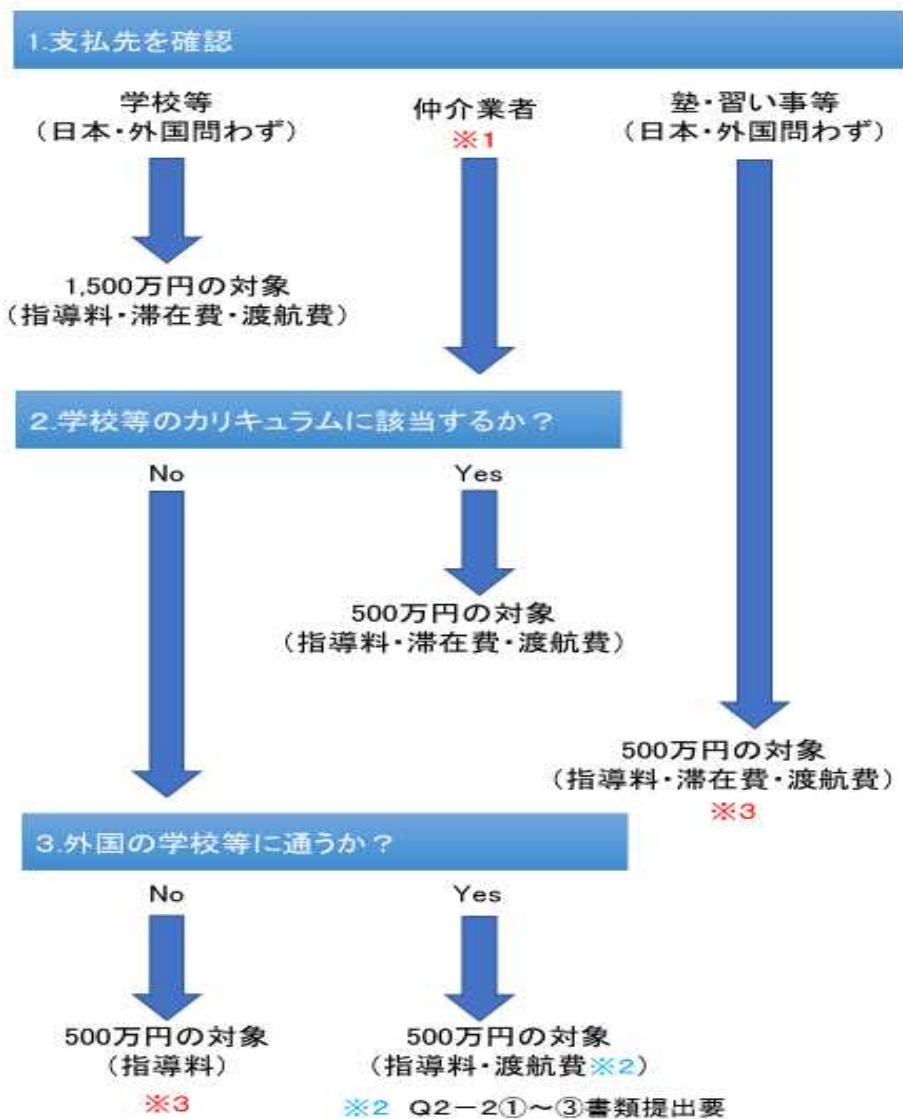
1.支払先を確認

学校等
（日本・外国問わず）

仲介業者
※1

塾・習い事等
（日本・外国問わず）

1,500万円の対象
（指導料・滞在費・渡航費）

2.学校等のカリキュラムに該当するか？

No

Yes

500万円の対象
（指導料・滞在費・渡航費）

500万円の対象
（指導料・滞在費・渡航費）
※3

3.外国の学校等に通うか？

No

Yes

500万円の対象
（指導料）
※3

500万円の対象
（指導料・渡航費※2）

※2 Q2－2①～③書類提出要